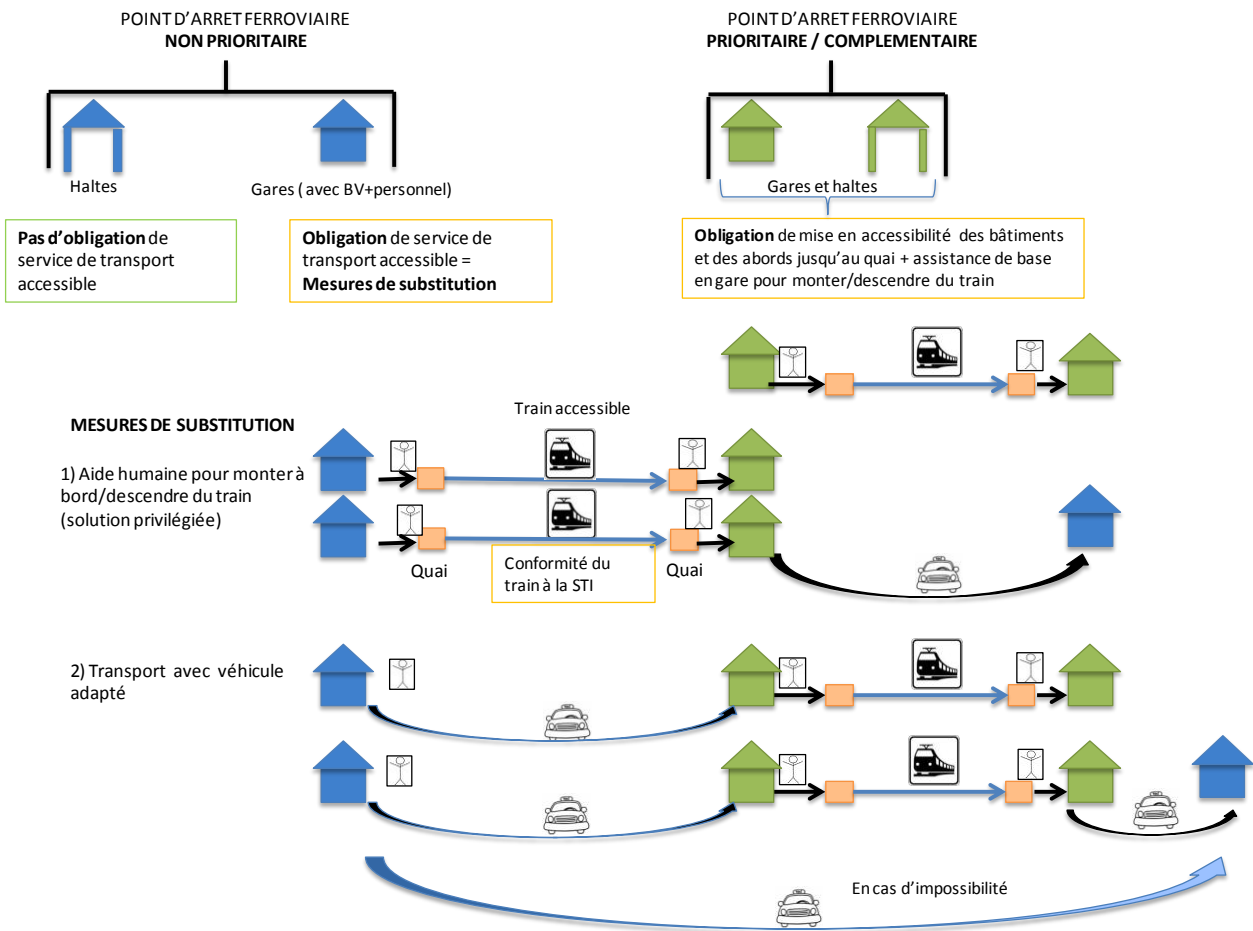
POINT D'ARRET FERROVIAIRE
**NON PRIORITAIRE**

Haltes

Gares ( avec BV+personnel)

**Pas d'obligation** de service de transport accessible

**Obligation** de service de transport accessible = **Mesures de substitution**

POINT D'ARRET FERROVIAIRE
**PRIORITAIRE / COMPLEMENTAIRE**

Gares et haltes

**Obligation** de mise en accessibilité des bâtiments et des abords jusqu'au quai + assistance de base en gare pour monter/descendre du train

**MESURES DE SUBSTITUTION**

Train accessible

1) Aide humaine pour monter à bord/descendre du train (solution privilégiée)

Quai

Conformité du train à la STI

Quai

2) Transport avec véhicule adapté

En cas d'impossibilité